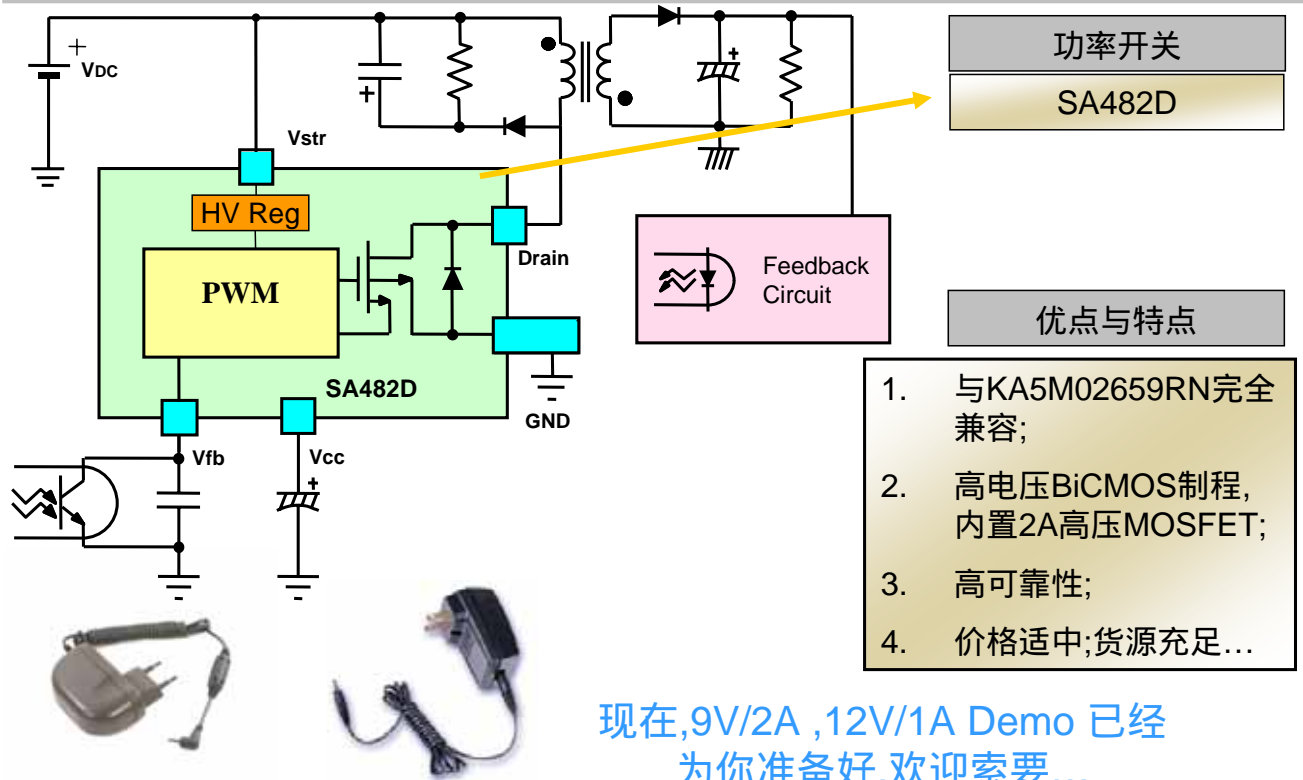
+
VDC

Vstr

+

+

HV Reg

PWM

Drain

SA482D

GND

Vfb

Vcc

+

Feedback Circuit

功率开关

SA482D

优点与特点

1. 与KA5M02659RN完全兼容;

2. 高电压BiCMOS制程, 内置2A高压MOSFET;

3. 高可靠性;

4. 价格适中;货源充足…

现在,9V/2A ,12V/1A Demo 已经为你准备好,欢迎索要…